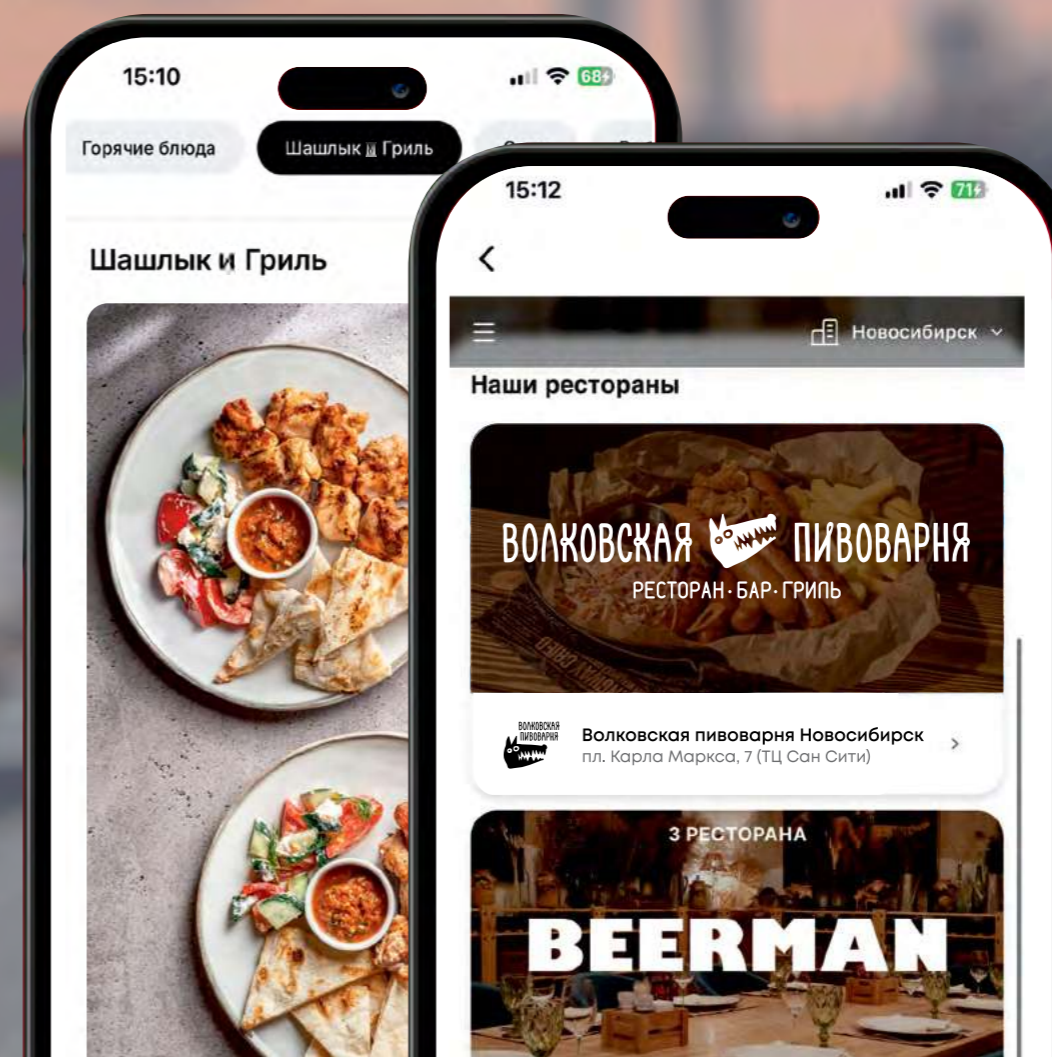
15:10

68

Горячие блюда

Шашлык и Гриль

Шашлык и Гриль

15:12

71

Новосибирск

Наши рестораны

ВОЛКОВСКАЯ ПИВОВАРНЯ

РЕСТОРАН · БАР · ГРИЛЬ

ВОЛКОВСКАЯ ПИВОВАРНЯ

Волковская пивоварня Новосибирск
пл. Карла Маркса, 7 (ТЦ Сан Сити)

3 РЕСТОРАНА

BEERMAN